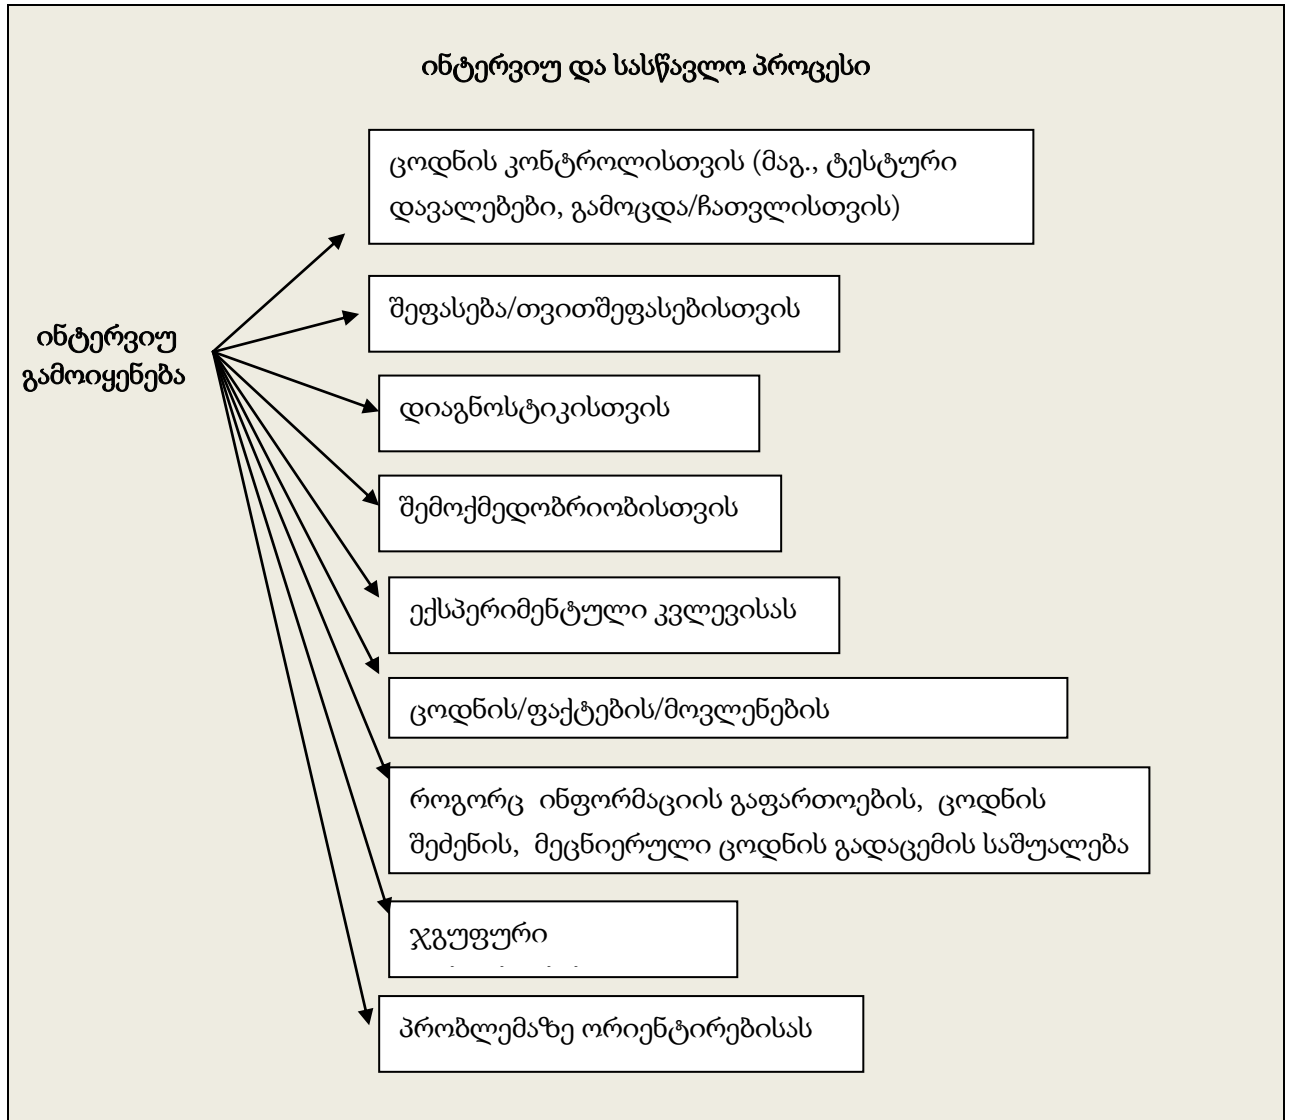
ინტერვიუ და სასწავლო პროცესი

ინტერვიუ გამოიყენება

ცოდნის კონტროლისთვის (მაგ., ტესტური დავალებები, გამოცდა/ჩათვლისთვის)

შეფასება/თვითშეფასებისთვის

დიაგნოსტიკისთვის

შემოქმედობრიობისთვის

ექსპერიმენტული კვლევისას

ცოდნის/ფაქტების/მოვლენების

როგორც ინფორმაციის გაფართოების, ცოდნის შეძენის, მეცნიერული ცოდნის გადაცემის საშუალება

ჯგუფური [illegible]

პრობლემაზე ორიენტირებისას